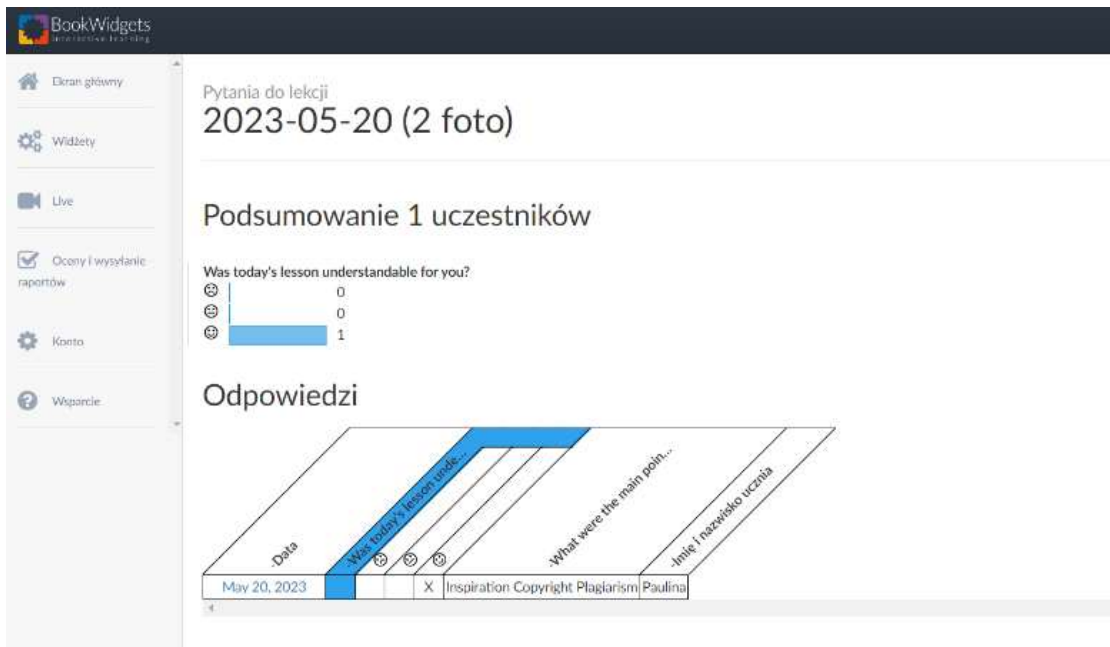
BookWidgets
interactive learning

Ekran główny
Widżety
Live
Oceny i wysyłanie raportów
Konto
Wsparcie

Pytania do lekcji
2023-05-20 (2 foto)

Podsumowanie 1 uczestników

Was today's lesson understandable for you?
☹ 0
😐 0
☺ 1

Odpowiedzi

Data
Was today's lesson unde...
☹
😐
☺
What were the main poin...
Imię i nazwisko ucznia

| May 20, 2023 | | | | X | Inspiration Copyright Plagiarism | Paulina |